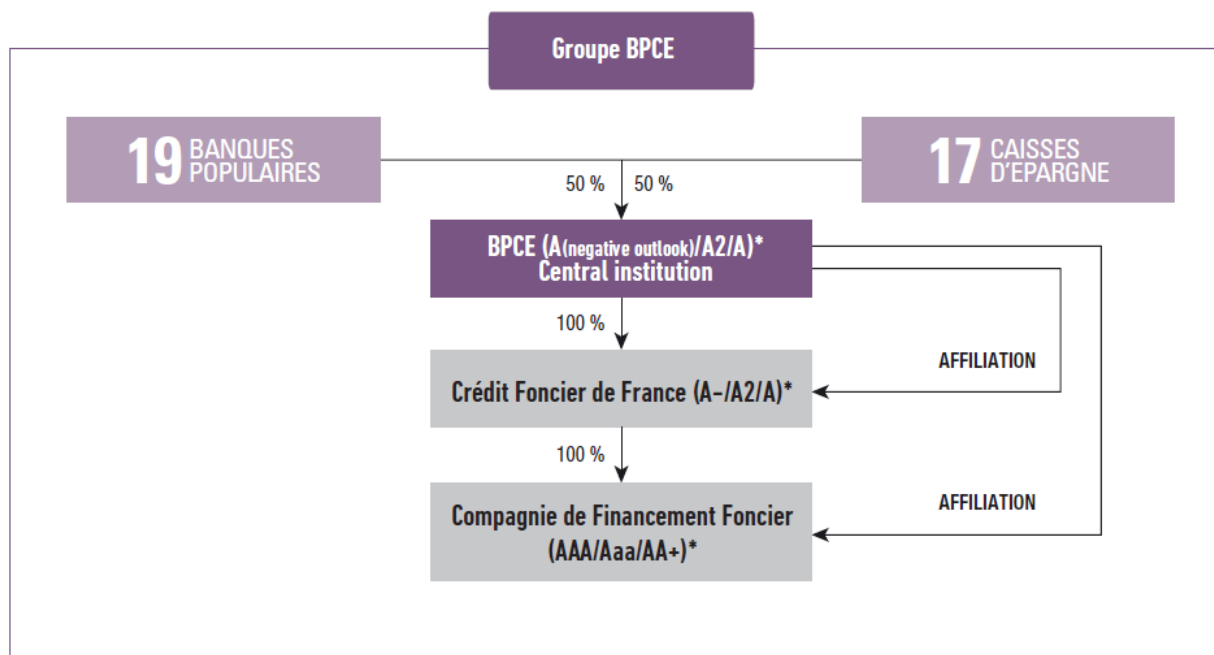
Groupe BPCE

19 BANQUES POPULAIRES

17 CAISSES D'EPARGNE

50 % 50 %

BPCE (A(negative outlook)/A2/A)*
Central institution

100 %

Crédit Foncier de France (A-/A2/A)*

AFFILIATION

100 %

Compagnie de Financement Foncier (AAA/Aaa/AA+)*

AFFILIATION